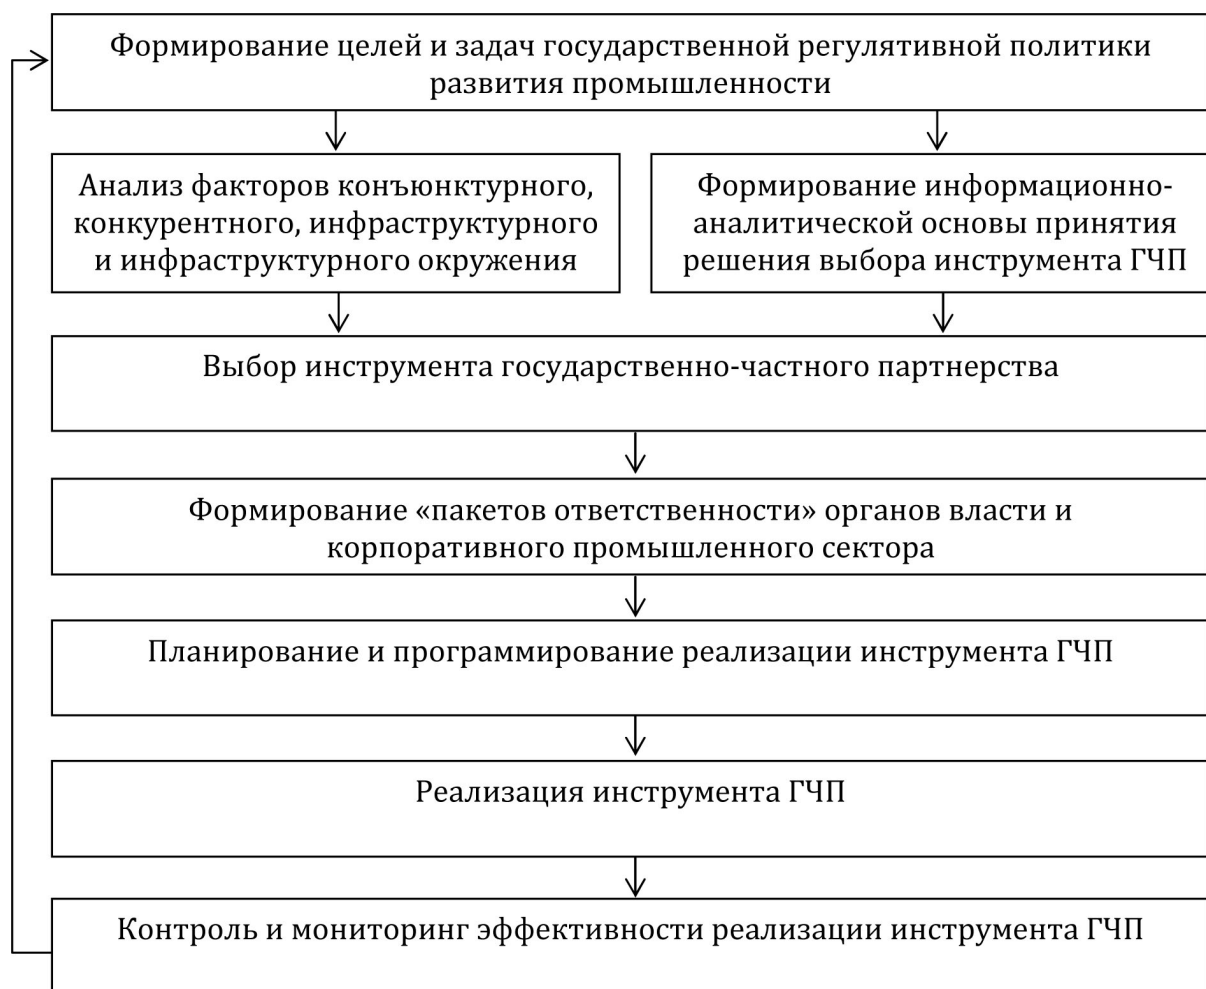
Формирование целей и задач государственной регулятивной политики развития промышленности

Анализ факторов конъюнктурного, конкурентного, инфраструктурного и инфраструктурного окружения

Формирование информационно-аналитической основы принятия решения выбора инструмента ГЧП

Выбор инструмента государственно-частного партнерства

Формирование «пакетов ответственности» органов власти и корпоративного промышленного сектора

Планирование и программирование реализации инструмента ГЧП

Реализация инструмента ГЧП

Контроль и мониторинг эффективности реализации инструмента ГЧП